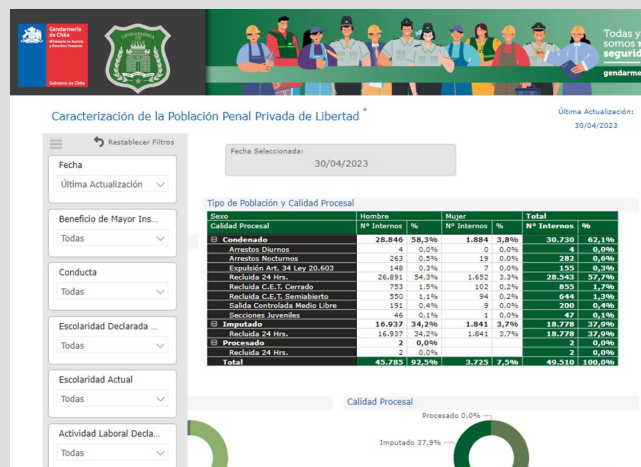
Gendarmería de Chile
Ministerio de Justicia y Derechos Humanos
Gobierno de Chile

GENDARMERÍA

Todas y
somos
segurid
gendarm

Caracterización de la Población Penal Privada de Libertad *

Última Actualización:
30/04/2023

Restablecer Filtros

Fecha
Última Actualización

Beneficio de Mayor Ins...
Todas

Conducta
Todas

Escolaridad Declarada ...
Todas

Escolaridad Actual
Todas

Actividad Laboral Decla...
Todas

Fecha Seleccionada:
30/04/2023

Tipo de Población y Calidad Procesal

| Sexo | Hombre | | Mujer | | Total | |
|---|---|---|---|---|---|---|
| Calidad Procesal | Nº Internos | % | Nº Internos | % | Nº Internos | % |
| ⊟ Condenado | 28.846 | 58,3% | 1.884 | 3,8% | 30.730 | 62,1% |
| Arrestos Diurnos | 4 | 0,0% | 0 | 0,0% | 4 | 0,0% |
| Arrestos Nocturnos | 263 | 0,5% | 19 | 0,0% | 282 | 0,6% |
| Expulsión Art. 34 Ley 20.603 | 148 | 0,3% | 7 | 0,0% | 155 | 0,3% |
| Recluida 24 Hrs. | 26.891 | 54,3% | 1.652 | 3,3% | 28.543 | 57,7% |
| Recluida C.E.T. Cerrado | 753 | 1,5% | 102 | 0,2% | 855 | 1,7% |
| Recluida C.E.T. Semiabierto | 550 | 1,1% | 94 | 0,2% | 644 | 1,3% |
| Salida Controlada Medio Libre | 191 | 0,4% | 9 | 0,0% | 200 | 0,4% |
| Secciones Juveniles | 46 | 0,1% | 1 | 0,0% | 47 | 0,1% |
| ⊟ Imputado | 16.937 | 34,2% | 1.841 | 3,7% | 18.778 | 37,9% |
| Recluida 24 Hrs. | 16.937 | 34,2% | 1.841 | 3,7% | 18.778 | 37,9% |
| ⊟ Procesado | 2 | 0,0% | | | 2 | 0,0% |
| Recluida 24 Hrs. | 2 | 0,0% | | | 2 | 0,0% |
| Total | 45.785 | 92,5% | 3.725 | 7,5% | 49.510 | 100,0% |

Calidad Procesal
Procesado 0,0%
Imputado 37,9%